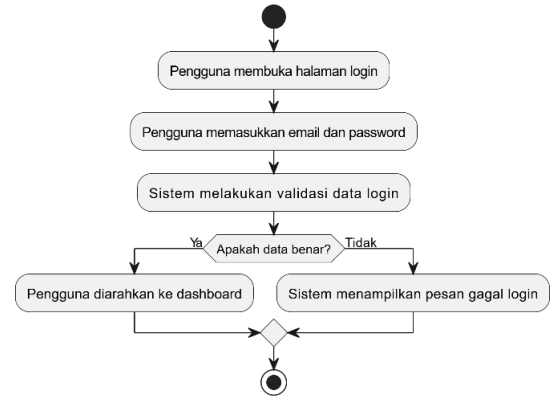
Pengguna membuka halaman login

Pengguna memasukkan email dan password

Sistem melakukan validasi data login

Ya

Apakah data benar?

Tidak

Pengguna diarahkan ke dashboard

Sistem menampilkan pesan gagal login